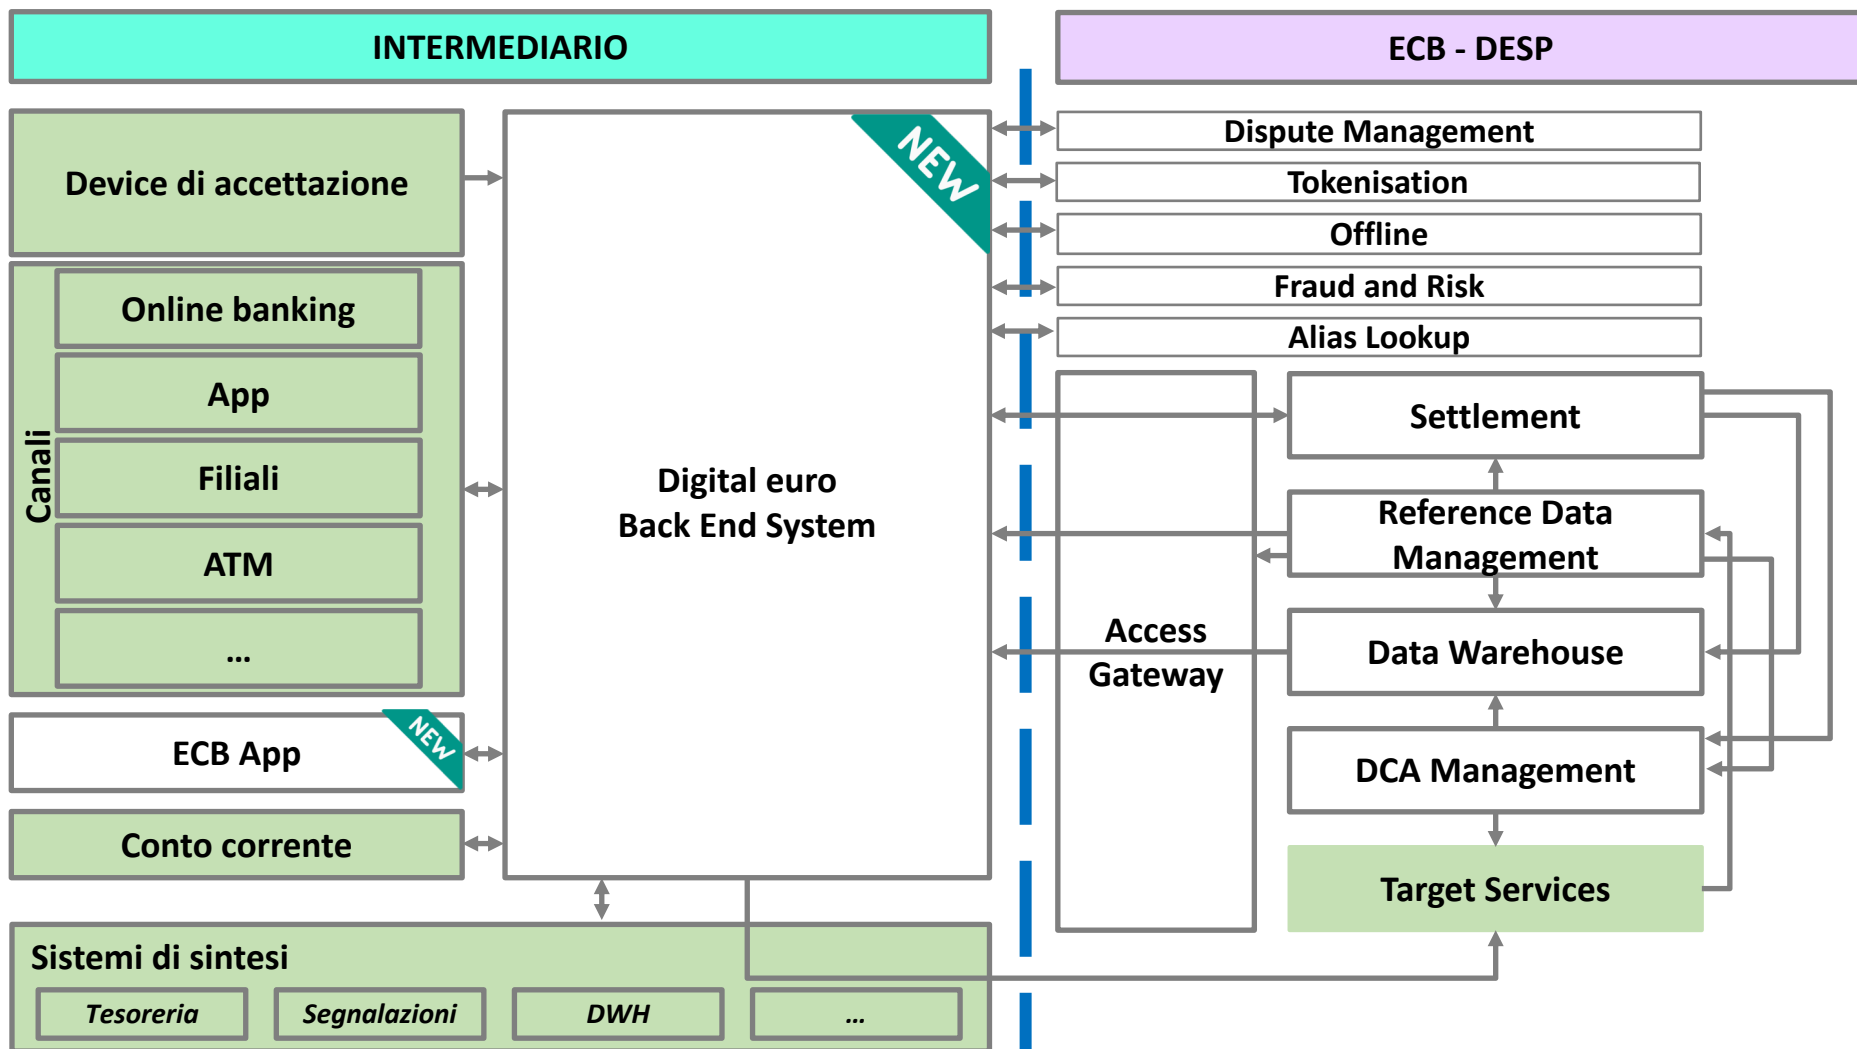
INTERMEDIARIO

ECB - DESP

Device di accettazione

NEW

Dispute Management

Tokenisation

Offline

Fraud and Risk

Alias Lookup

Canali

Online banking

App

Filiali

ATM

...

Digital euro
Back End System

Access
Gateway

Settlement

Reference Data
Management

Data Warehouse

DCA Management

Target Services

ECB App

NEW

Conto corrente

Sistemi di sintesi

Tesoreria

Segnalazioni

DWH

...